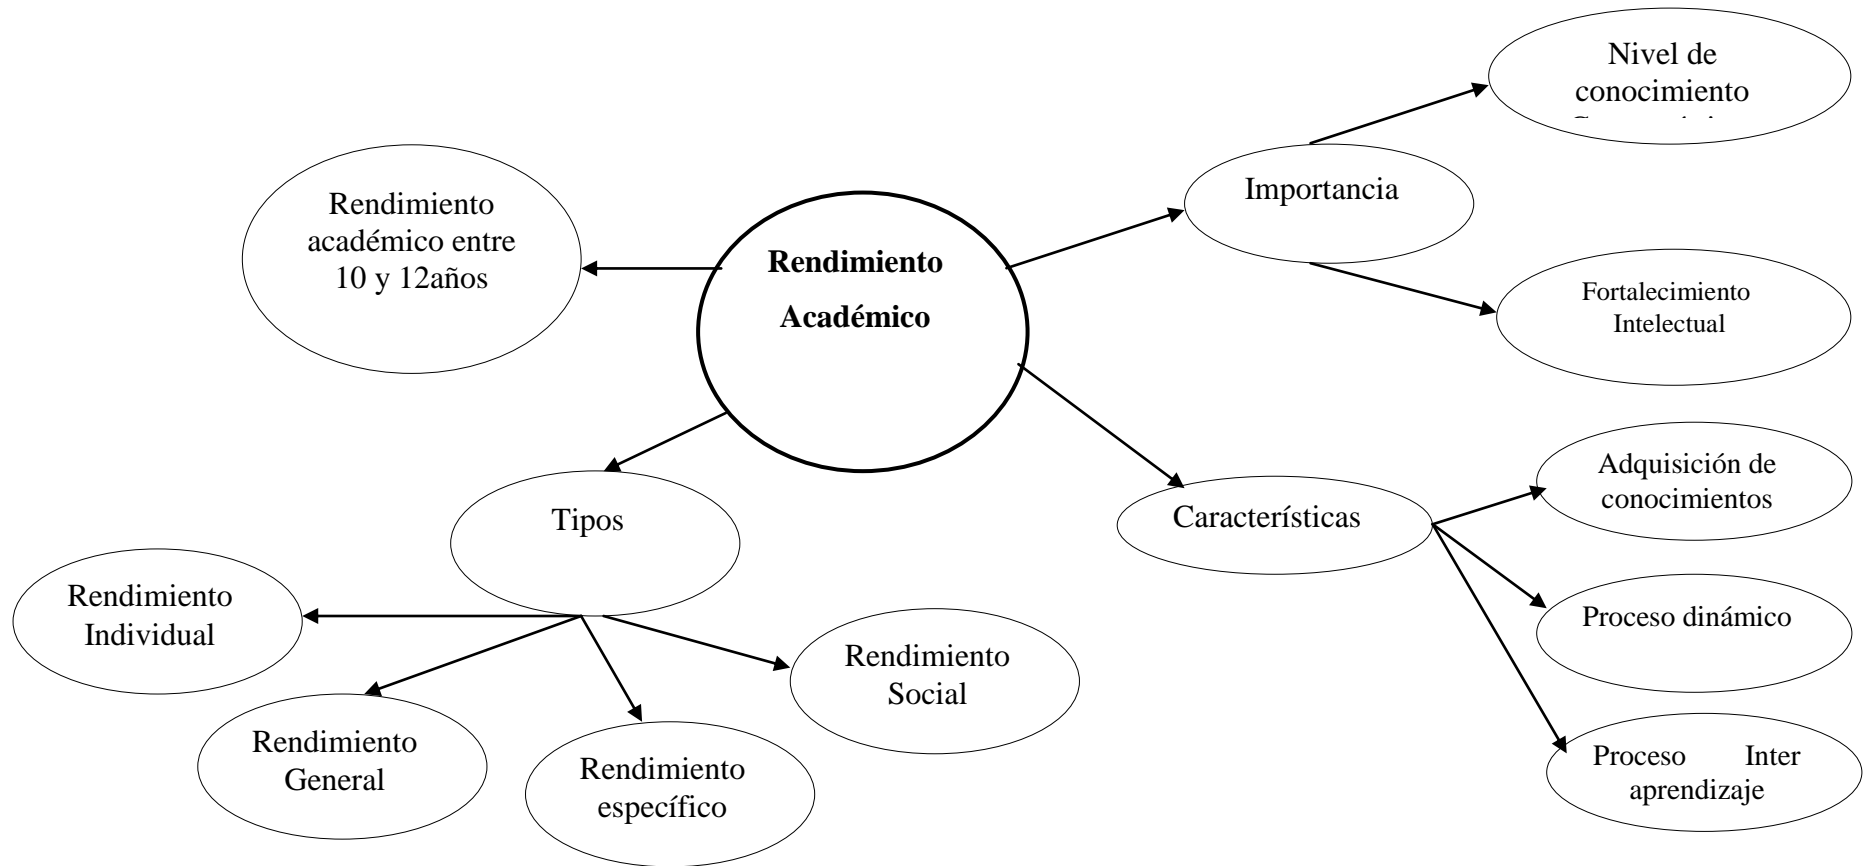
Rendimiento Académico

Rendimiento académico entre 10 y 12años

Importancia

Nivel de conocimiento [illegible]

Fortalecimiento Intelectual

Tipos

Rendimiento Individual

Rendimiento General

Rendimiento específico

Rendimiento Social

Características

Adquisición de conocimientos

Proceso dinámico

Proceso Inter aprendizaje